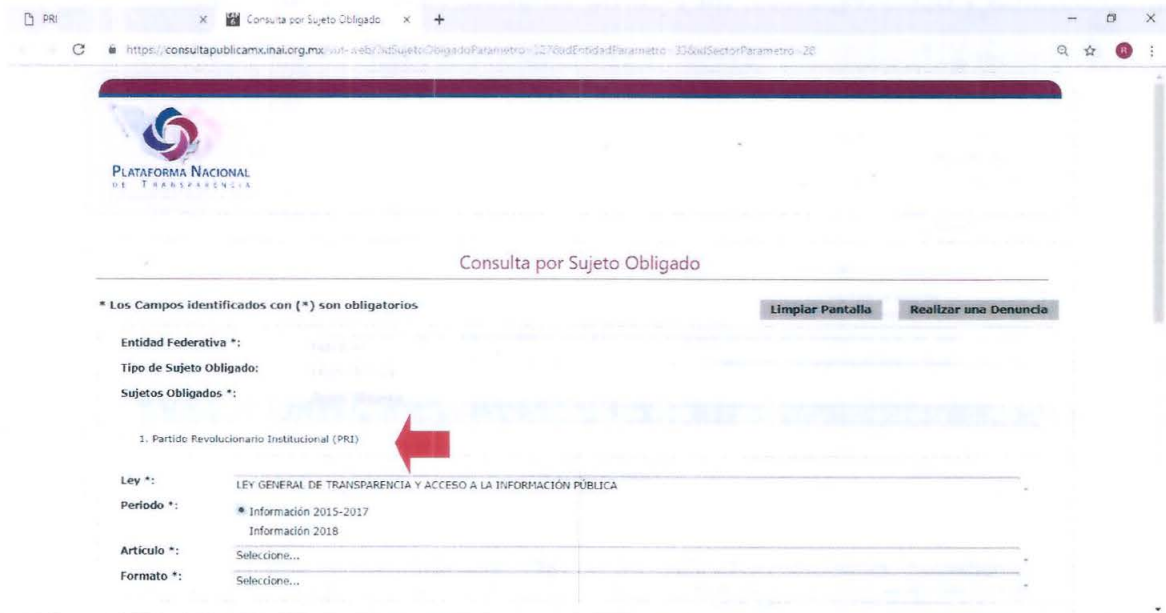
PRI

Consulta por Sujeto Obligado

https://consultapublicamx.inai.org.mx/vut-web/?idSujetoObigadoParametro=1278idEntidadParametro=33&idSectorParametro=28

PLATAFORMA NACIONAL DE TRANSPARENCIA

Consulta por Sujeto Obligado

* Los Campos identificados con (*) son obligatorios

Limpiar Pantalla

Realizar una Denuncia

Entidad Federativa *:

Tipo de Sujeto Obligado:

Sujetos Obligados *:

1. Partido Revolucionario Institucional (PRI)

Ley *: LEY GENERAL DE TRANSPARENCIA Y ACCESO A LA INFORMACIÓN PÚBLICA

Periodo *: Información 2015-2017
Información 2018

Artículo *: Seleccione...

Formato *: Seleccione...